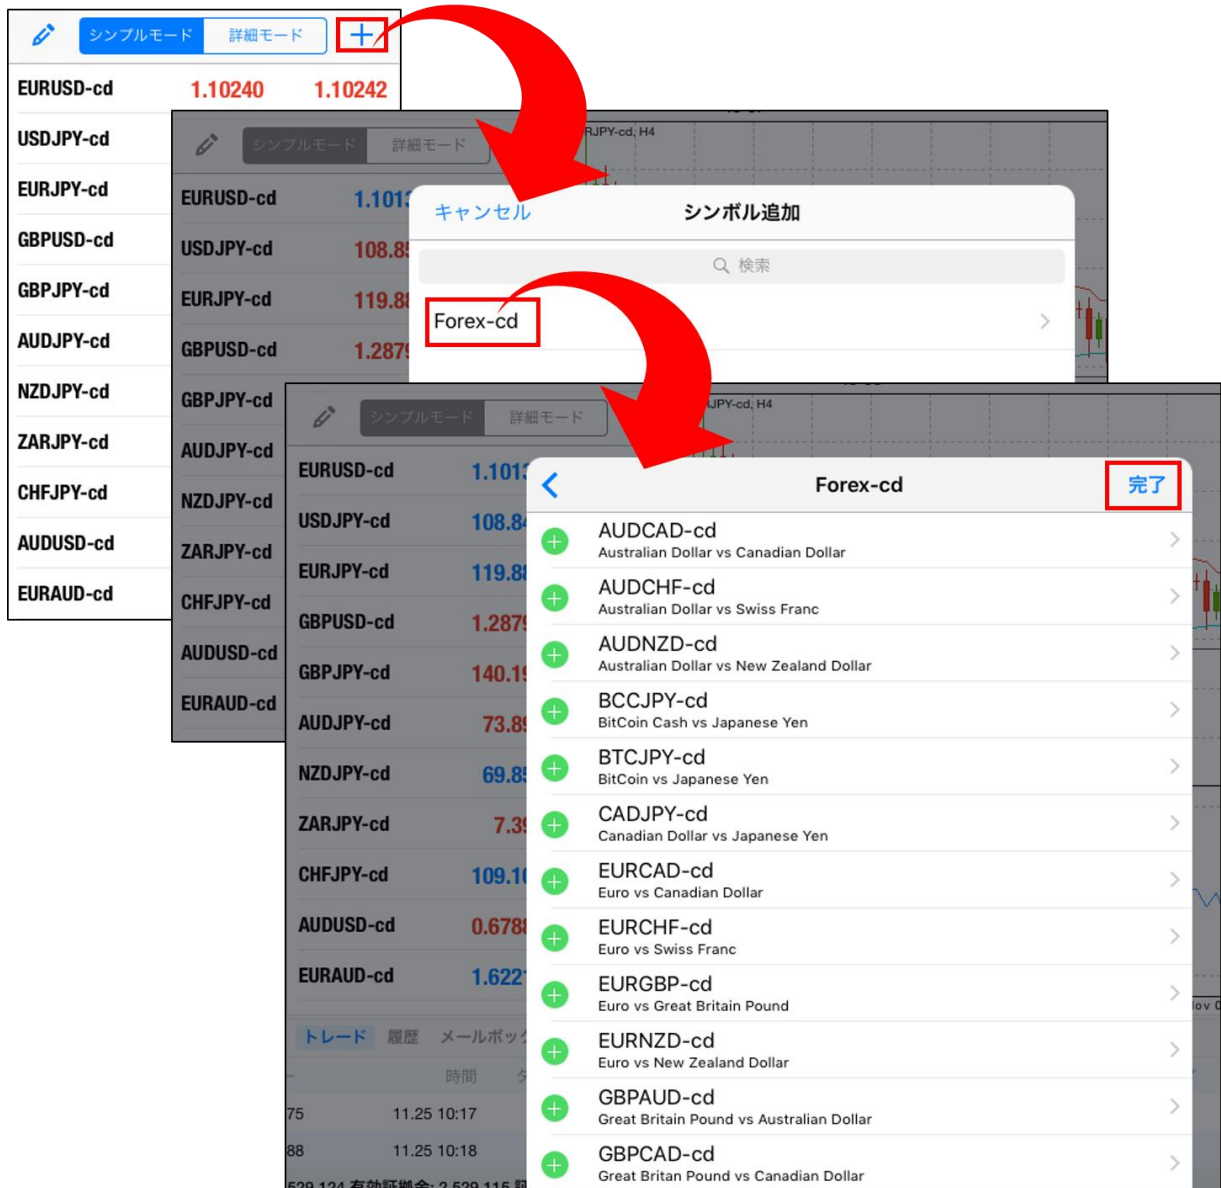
シンプルモード 詳細モード +

| | | |
|---|---|---|
| EURUSD-cd | 1.10240 | 1.10242 |
| USDJPY-cd | | |
| EURJPY-cd | | |
| GBPUSD-cd | | |
| GBPJPY-cd | | |
| AUDJPY-cd | | |
| NZDJPY-cd | | |
| ZARJPY-cd | | |
| CHFJPY-cd | | |
| AUDUSD-cd | | |
| EURAUD-cd | | |

シンプルモード 詳細モード

RJPY-cd, H4

| | |
|---|---|
| EURUSD-cd | 1.101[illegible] |
| USDJPY-cd | 108.8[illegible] |
| EURJPY-cd | 119.8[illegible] |
| GBPUSD-cd | 1.287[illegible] |
| GBPJPY-cd | |
| AUDJPY-cd | |
| NZDJPY-cd | |
| ZARJPY-cd | |
| CHFJPY-cd | |
| AUDUSD-cd | |
| EURAUD-cd | |

キャンセル シンボル追加

検索

Forex-cd

シンプルモード 詳細モード

JPY-cd, H4

| | |
|---|---|
| EURUSD-cd | 1.101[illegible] |
| USDJPY-cd | 108.8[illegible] |
| EURJPY-cd | 119.8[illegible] |
| GBPUSD-cd | 1.287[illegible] |
| GBPJPY-cd | 140.1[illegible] |
| AUDJPY-cd | 73.8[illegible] |
| NZDJPY-cd | 69.8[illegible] |
| ZARJPY-cd | 7.3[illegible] |
| CHFJPY-cd | 109.1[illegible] |
| AUDUSD-cd | 0.678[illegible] |
| EURAUD-cd | 1.622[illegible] |

トレード 履歴 メールボック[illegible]

時間

75 11.25 10:17

88 11.25 10:18

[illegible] 有効証拠金: 2,539,115 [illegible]

Forex-cd 完了

AUDCAD-cd
Australian Dollar vs Canadian Dollar

AUDCHF-cd
Australian Dollar vs Swiss Franc

AUDNZD-cd
Australian Dollar vs New Zealand Dollar

BCCJPY-cd
BitCoin Cash vs Japanese Yen

BTCJPY-cd
BitCoin vs Japanese Yen

CADJPY-cd
Canadian Dollar vs Japanese Yen

EURCAD-cd
Euro vs Canadian Dollar

EURCHF-cd
Euro vs Swiss Franc

EURGBP-cd
Euro vs Great Britain Pound

EURNZD-cd
Euro vs New Zealand Dollar

GBPAUD-cd
Great Britain Pound vs Australian Dollar

GBPCAD-cd
Great Britan Pound vs Canadian Dollar